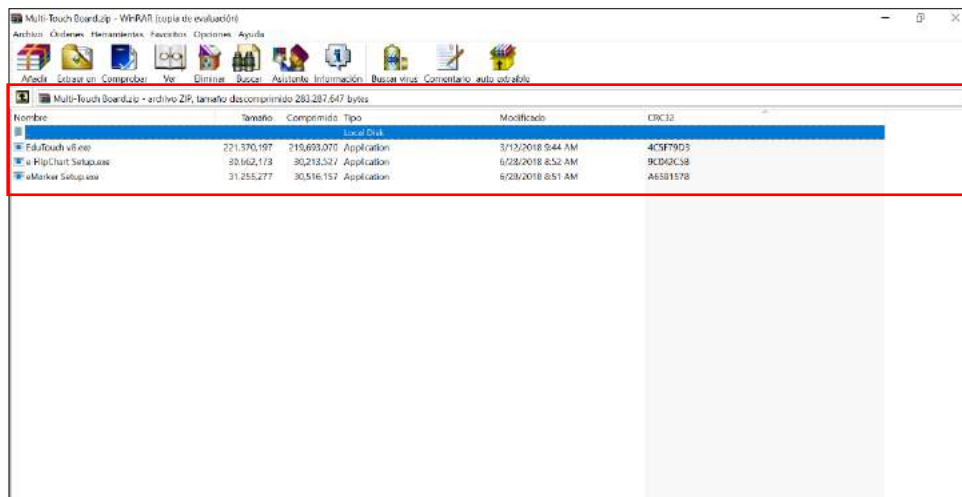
Multi-Touch Board.zip - WinRAR (copia de evaluación)

Archivo Órdenes Herramientas Favoritos Opciones Ayuda

Añadir Extraer en Comprobar Ver Eliminar Buscar Asistente Información Buscar virus Comentario auto extraíble

Multi-Touch Board.zip - archivo ZIP, tamaño descomprimido 283.287,647 bytes

| Nombre | Tamaño | Comprimido | Tipo | Modificado | CRC32 |
|---|---|---|---|---|---|
| .. | | | Local Disk | | |
| EduTouch v8.exe | 221,370,197 | 219,693,070 | Application | 3/12/2018 9:44 AM | 4C5F79D3 |
| e FlipChart Setup.exe | 30,662,173 | 30,213,527 | Application | 6/28/2018 8:52 AM | 9CD42C58 |
| eMarker Setup.exe | 31,255,277 | 30,516,157 | Application | 6/28/2018 8:51 AM | A6381578 |